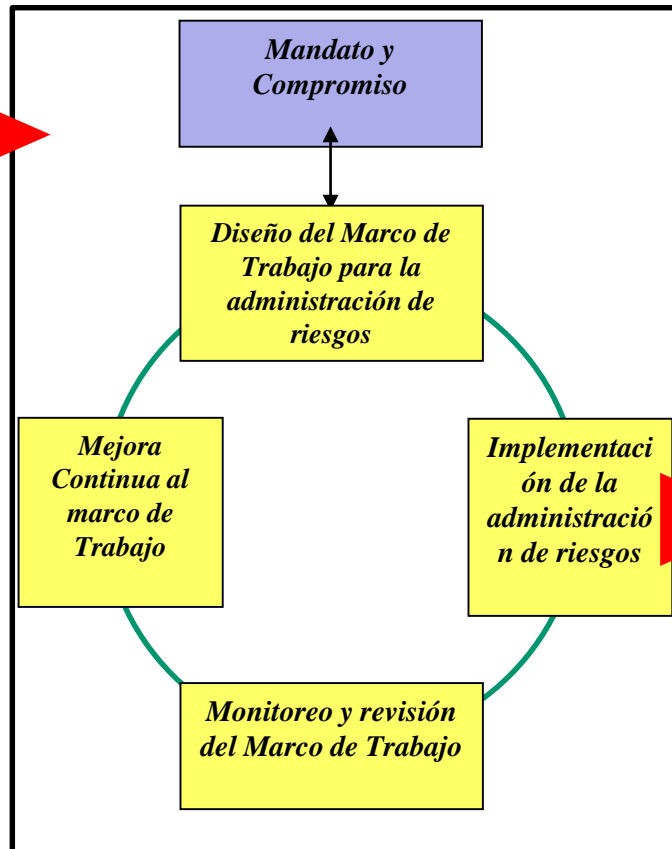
Mandato y Compromiso

Diseño del Marco de Trabajo para la administración de riesgos

Mejora Continua al marco de Trabajo

Implementación de la administración de riesgos

Monitoreo y revisión del Marco de Trabajo